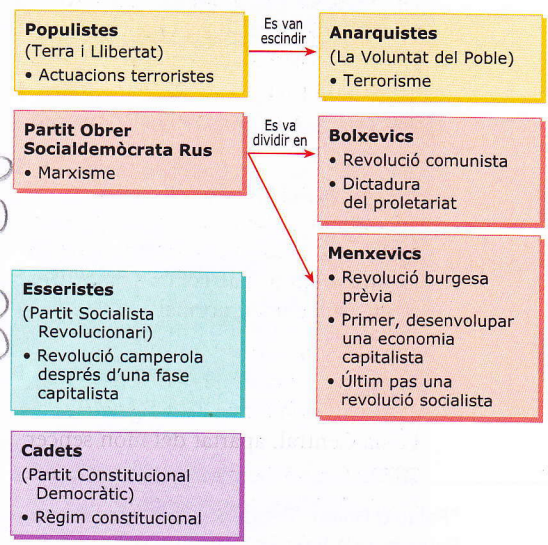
**Populistes**
(Terra i Llibertat)
• Actuacions terroristes

Es van escindir

**Anarquistes**
(La Voluntat del Poble)
• Terrorisme

**Partit Obrer Socialdemòcrata Rus**
• Marxisme

Es va dividir en

**Bolxevics**
• Revolució comunista
• Dictadura del proletariat

**Menxevics**
• Revolució burgesa prèvia
• Primer, desenvolupar una economia capitalista
• Últim pas una revolució socialista

**Esseristes**
(Partit Socialista Revolucionari)
• Revolució camperola després d'una fase capitalista

**Cadets**
(Partit Constitucional Democràtic)
• Règim constitucional